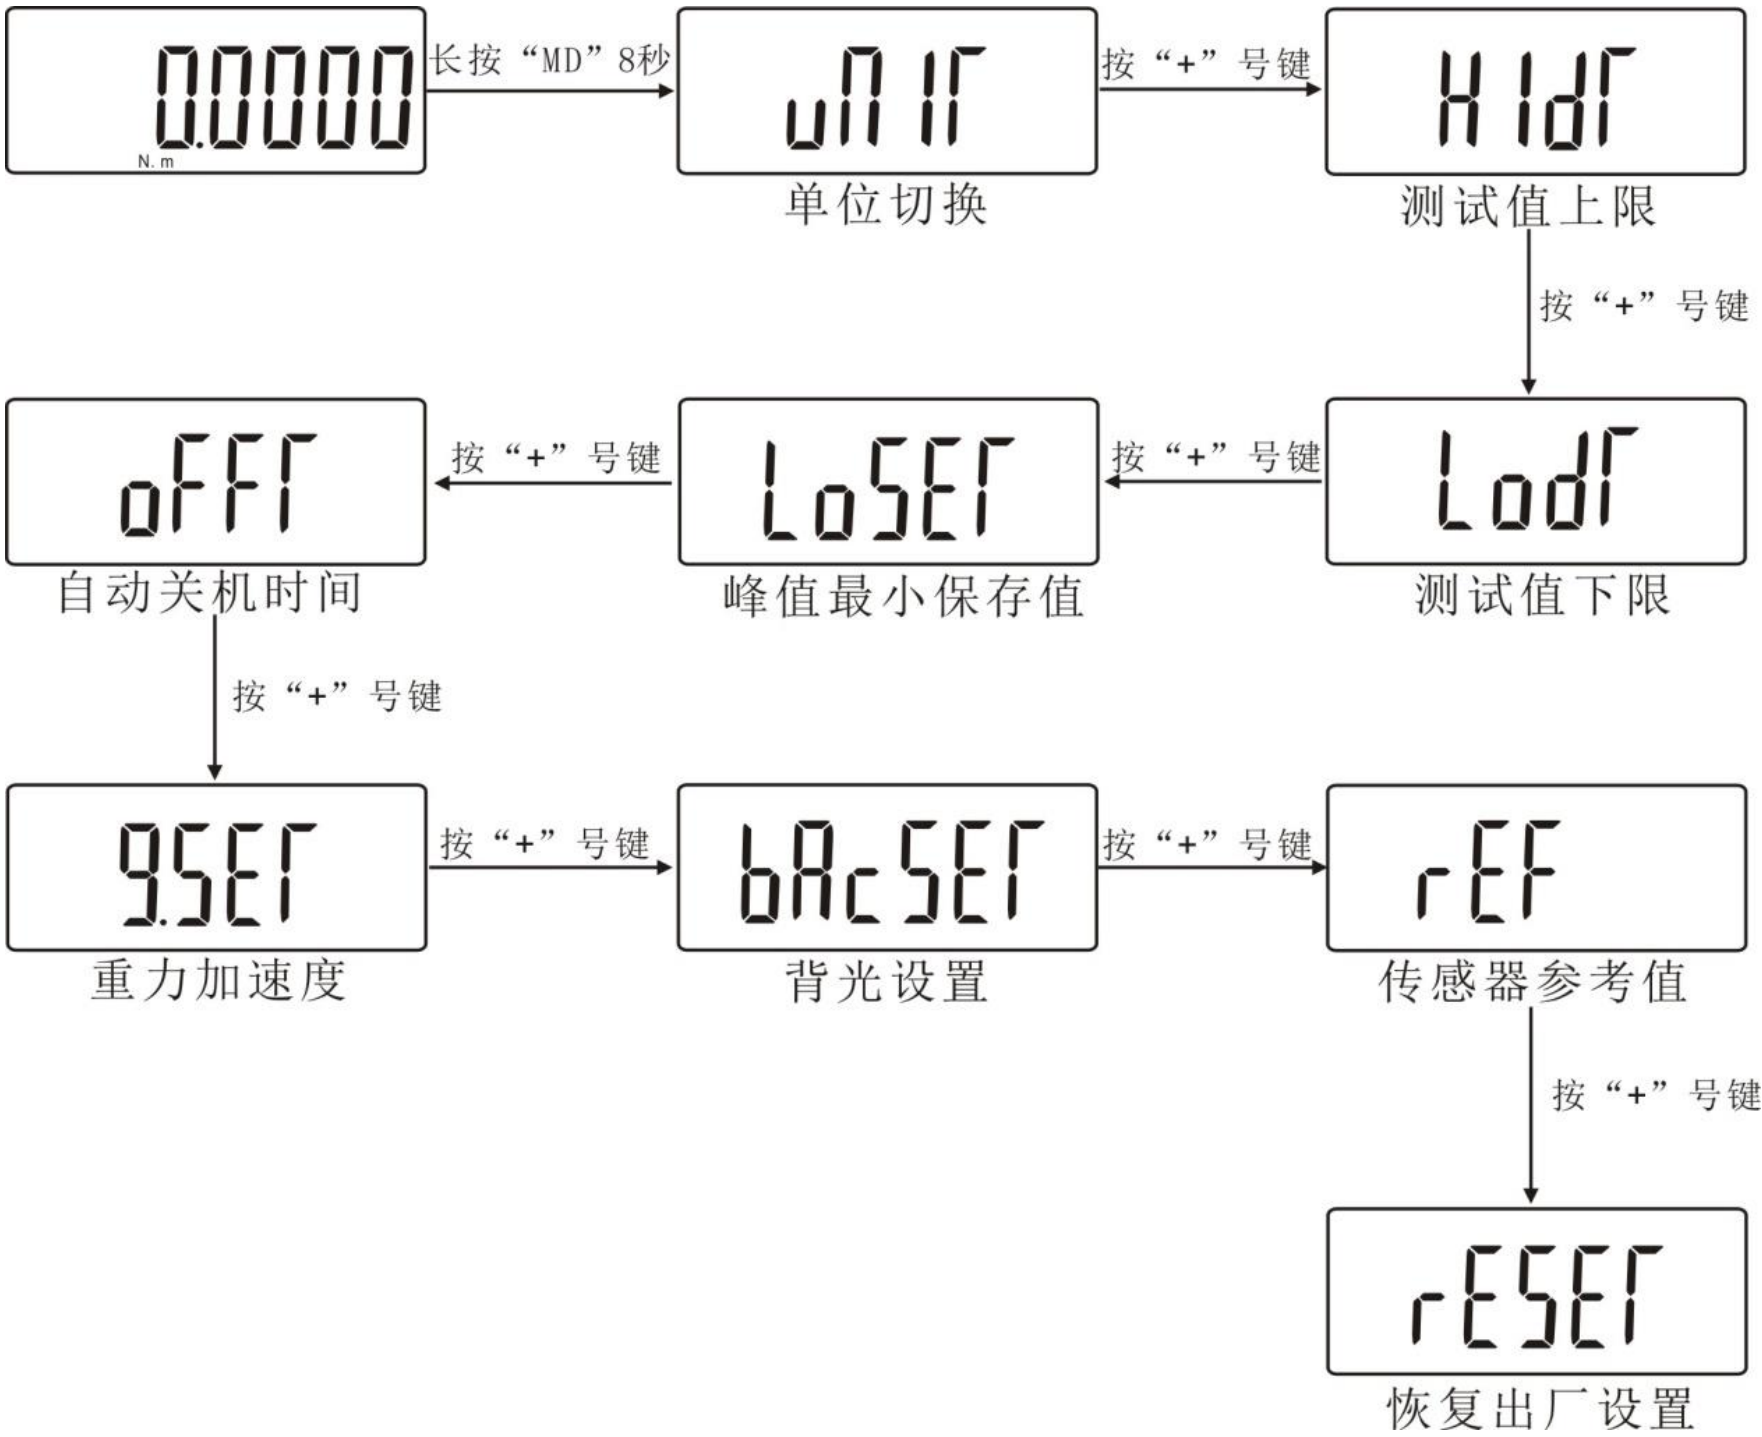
0.0000
N.m

长按“MD”8秒

uNIT
单位切换

按“+”号键

HIdT
测试值上限

按“+”号键

LodT
测试值下限

按“+”号键

LoSET
峰值最小保存值

按“+”号键

oFFT
自动关机时间

按“+”号键

9.SET
重力加速度

按“+”号键

bAcSET
背光设置

按“+”号键

rEF
传感器参考值

按“+”号键

rESET
恢复出厂设置